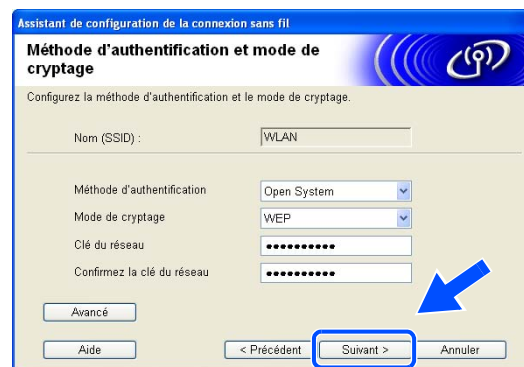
Assistant de configuration de la connexion sans fil

Méthode d'authentification et mode de cryptage

Configurez la méthode d'authentification et le mode de cryptage.

Nom (SSID) : WLAN

Méthode d'authentification Open System

Mode de cryptage WEP

Clé du réseau ••••••••••

Confirmez la clé du réseau ••••••••••

Avancé

Aide

< Précédent

Suivant >

Annuler